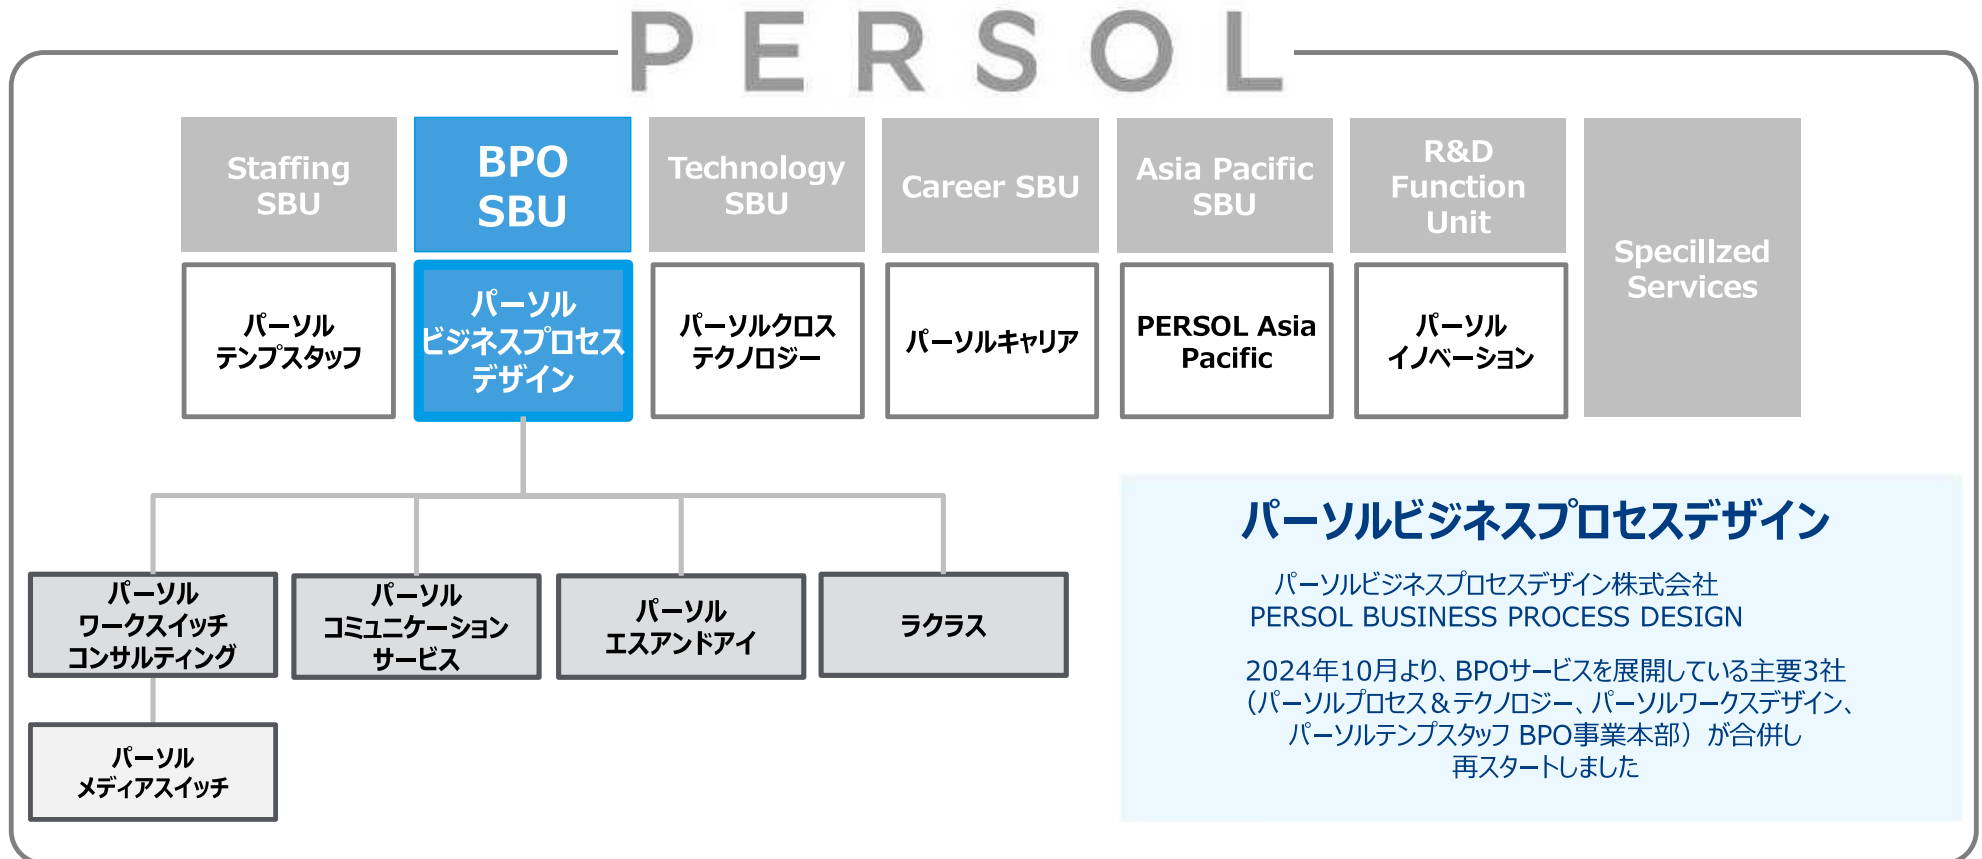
PERSOL

Staffing SBU

BPO SBU

Technology SBU

Career SBU

Asia Pacific SBU

R&D Function Unit

Specillzed Services

パーソル テンプスタッフ

パーソル ビジネスプロセス デザイン

パーソルクロス テクノロジー

パーソルキャリア

PERSOL Asia Pacific

パーソル イノベーション

パーソル ワークスイッチ コンサルティング

パーソル コミュニケーション サービス

パーソル エスアンドアイ

ラクラス

パーソル メディアスイッチ

パーソルビジネスプロセスデザイン

パーソルビジネスプロセスデザイン株式会社
PERSOL BUSINESS PROCESS DESIGN

2024年10月より、BPOサービスを展開している主要3社（パーソルプロセス＆テクノロジー、パーソルワークスデザイン、パーソルテンプスタッフ BPO事業本部）が合併し再スタートしました